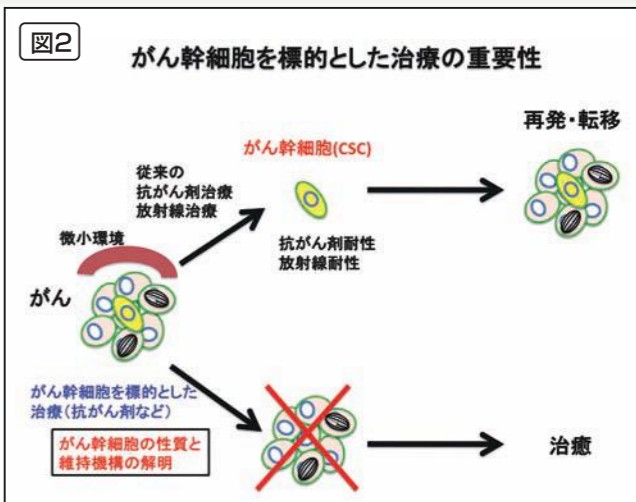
図2

がん幹細胞を標的とした治療の重要性

従来の
抗がん剤治療
放射線治療

がん幹細胞(CSC)

抗がん剤耐性
放射線耐性

再発・転移

微小環境

がん

がん幹細胞を標的とした
治療（抗がん剤など）

がん幹細胞の性質と
維持機構の解明

治癒